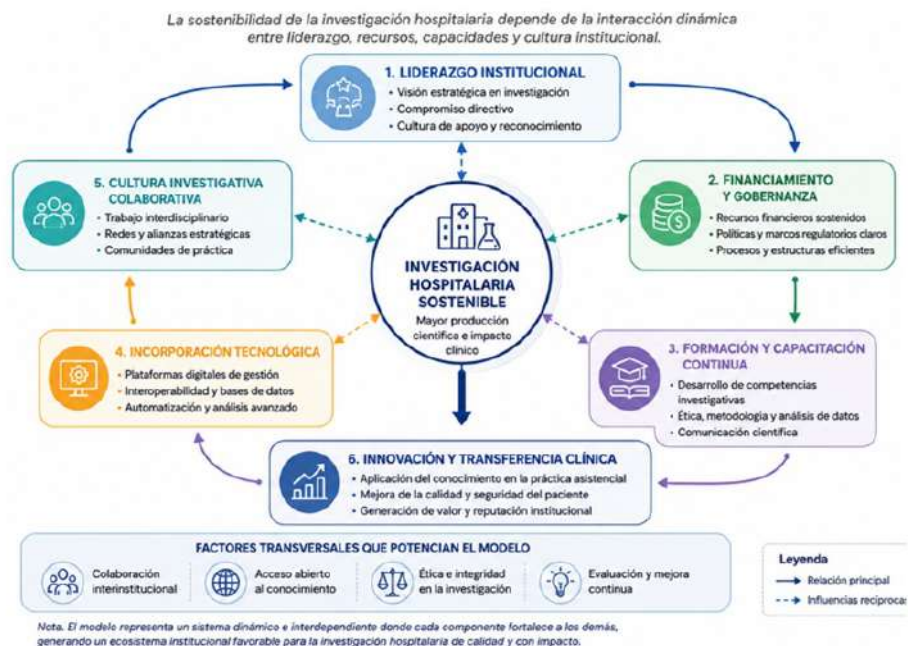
La sostenibilidad de la investigación hospitalaria depende de la interacción dinámica entre liderazgo, recursos, capacidades y cultura institucional.

1. LIDERAZGO INSTITUCIONAL
- Visión estratégica en investigación
- Compromiso directivo
- Cultura de apoyo y reconocimiento

5. CULTURA INVESTIGATIVA COLABORATIVA
- Trabajo interdisciplinario
- Redes y alianzas estratégicas
- Comunidades de práctica

2. FINANCIAMIENTO Y GOBERNANZA
- Recursos financieros sostenidos
- Políticas y marcos regulatorios claros
- Procesos y estructuras eficientes

INVESTIGACIÓN HOSPITALARIA SOSTENIBLE
Mayor producción científica e impacto clínico

4. INCORPORACIÓN TECNOLÓGICA
- Plataformas digitales de gestión
- Interoperabilidad y bases de datos
- Automatización y análisis avanzado

3. FORMACIÓN Y CAPACITACIÓN CONTINUA
- Desarrollo de competencias investigativas
- Ética, metodología y análisis de datos
- Comunicación científica

6. INNOVACIÓN Y TRANSFERENCIA CLÍNICA
- Aplicación del conocimiento en la práctica asistencial
- Mejora de la calidad y seguridad del paciente
- Generación de valor y reputación institucional

FACTORES TRANSVERSALES QUE POTENCIAN EL MODELO
Colaboración interinstitucional
Acceso abierto al conocimiento
Ética e integridad en la investigación
Evaluación y mejora continua

Leyenda
Relación principal
Influencias recíprocas

Nota. El modelo representa un sistema dinámico e interdependiente donde cada componente fortalece a los demás, generando un ecosistema institucional favorable para la investigación hospitalaria de calidad y con impacto.